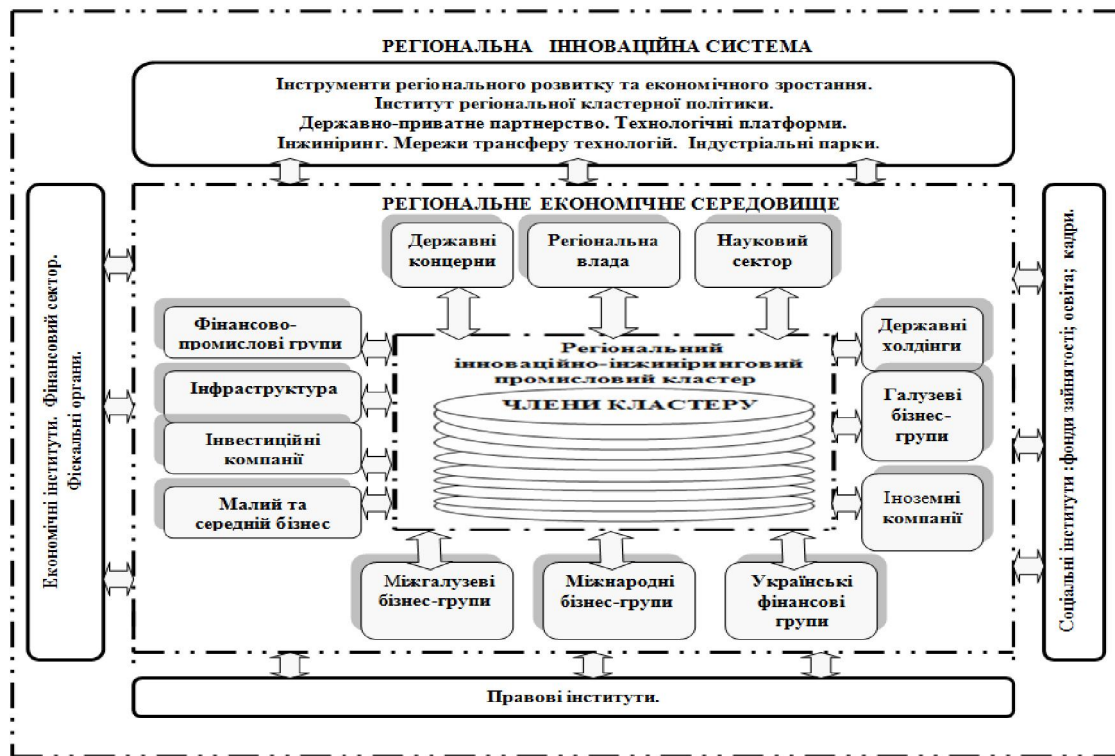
РЕГІОНАЛЬНА ІННОВАЦІЙНА СИСТЕМА

Інструменти регіонального розвитку та економічного зростання.
Інститут регіональної кластерної політики.
Державно-приватне партнерство. Технологічні платформи.
Інжиніринг. Мережи трансферу технологій. Індустріальні парки.

Економічні інститути. Фінансовий сектор. Фіскальні органи.

РЕГІОНАЛЬНЕ ЕКОНОМІЧНЕ СЕРЕДОВИЩЕ

Державні концерни

Регіональна влада

Науковий сектор

Фінансово-промислові групи

Інфраструктура

Інвестиційні компанії

Малий та середній бізнес

Регіональний інноваційно-інжиніринговий промисловий кластер

ЧЛЕНИ КЛАСТЕРУ

Державні холдінги

Галузеві бізнес-групи

Іноземні компанії

Міжгалузеві бізнес-групи

Міжнародні бізнес-групи

Українські фінансові групи

Соціальні інститути :фонди зайнятості; освіта; кадри.

Правові інститути.